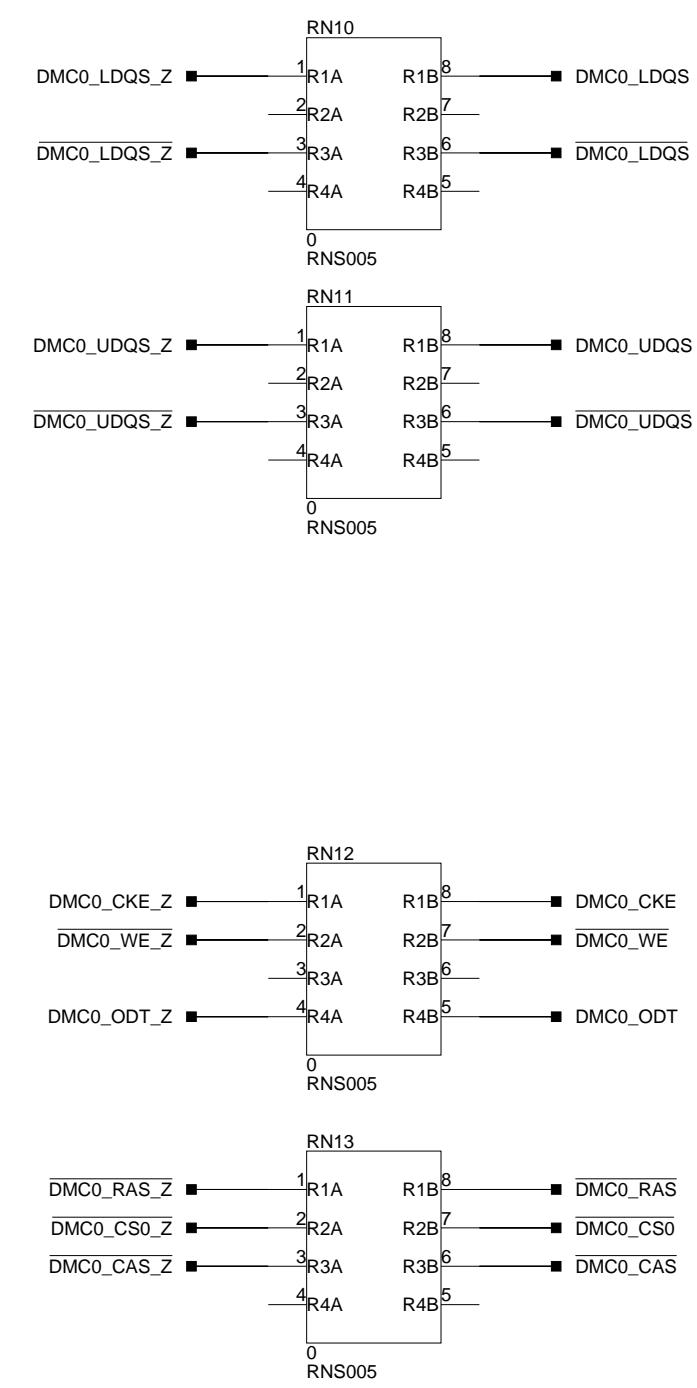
RN10

DMC0_LDQS_Z 1 R1A R1B 8 DMC0_LDQS
2 R2A R2B 7
$\overline{\text{DMC0\_LDQS\_Z}}$ 3 R3A R3B 6 $\overline{\text{DMC0\_LDQS}}$
4 R4A R4B 5

0
RNS005

RN11

DMC0_UDQS_Z 1 R1A R1B 8 DMC0_UDQS
2 R2A R2B 7
$\overline{\text{DMC0\_UDQS\_Z}}$ 3 R3A R3B 6 $\overline{\text{DMC0\_UDQS}}$
4 R4A R4B 5

0
RNS005

RN12

DMC0_CKE_Z 1 R1A R1B 8 DMC0_CKE
$\overline{\text{DMC0\_WE\_Z}}$ 2 R2A R2B 7 $\overline{\text{DMC0\_WE}}$
3 R3A R3B 6
DMC0_ODT_Z 4 R4A R4B 5 DMC0_ODT

0
RNS005

RN13

$\overline{\text{DMC0\_RAS\_Z}}$ 1 R1A R1B 8 $\overline{\text{DMC0\_RAS}}$
$\overline{\text{DMC0\_CS0\_Z}}$ 2 R2A R2B 7 $\overline{\text{DMC0\_CS0}}$
$\overline{\text{DMC0\_CAS\_Z}}$ 3 R3A R3B 6 $\overline{\text{DMC0\_CAS}}$
4 R4A R4B 5

0
RNS005